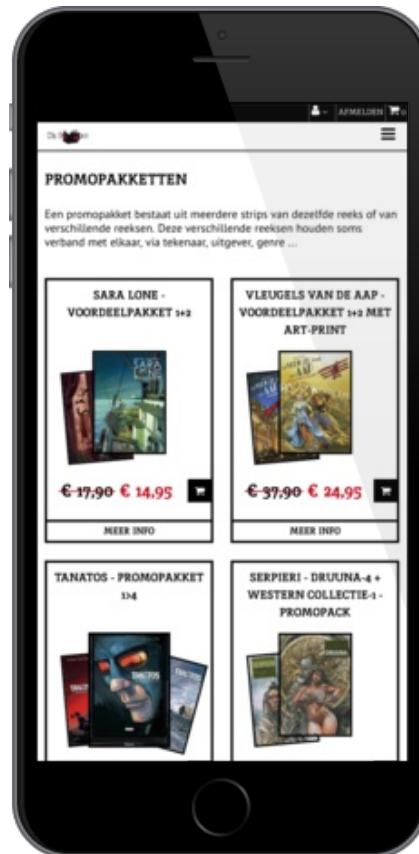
AFMELDEN

PROMOPAKKETTEN

Een promopakket bestaat uit meerdere strips van dezelfde reeks of van verschillende reeksen. Deze verschillende reeksen houden soms verband met elkaar, via tekenaar, uitgever, genre ...

SARA LONE - VOORDEELPAKKET 1+2

~~€ 17,90~~ € 14,95

MEER INFO

VLEUGELS VAN DE AAP - VOORDEELPAKKET 1+2 MET ART-PRINT

~~€ 37,90~~ € 24,95

MEER INFO

TANATOS - PROMOPAKKET 1>4

SERPIERI - DRUUNA-4 + WESTERN COLLECTIE-1 - PROMOPACK